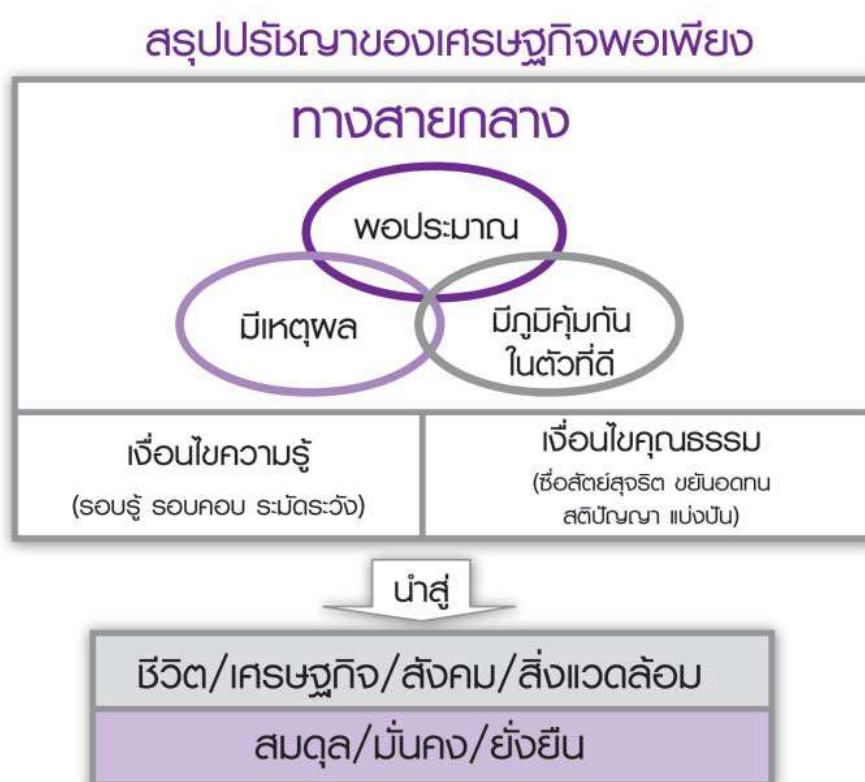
สรุปปรัชญาของเศรษฐกิจพอเพียง

ทางสายกลาง

พอประมาณ

มีเหตุผล

มีภูมิคุ้มกันในตัวที่ดี

เงื่อนไขความรู้
(รอบรู้ รอบคอบ ระมัดระวัง)

เงื่อนไขคุณธรรม
(ซื่อสัตย์สุจริต ขยันอดทน สติปัญญา แบ่งปัน)

นำสู่

ชีวิต/เศรษฐกิจ/สังคม/สิ่งแวดล้อม

สมดุล/มั่นคง/ยั่งยืน